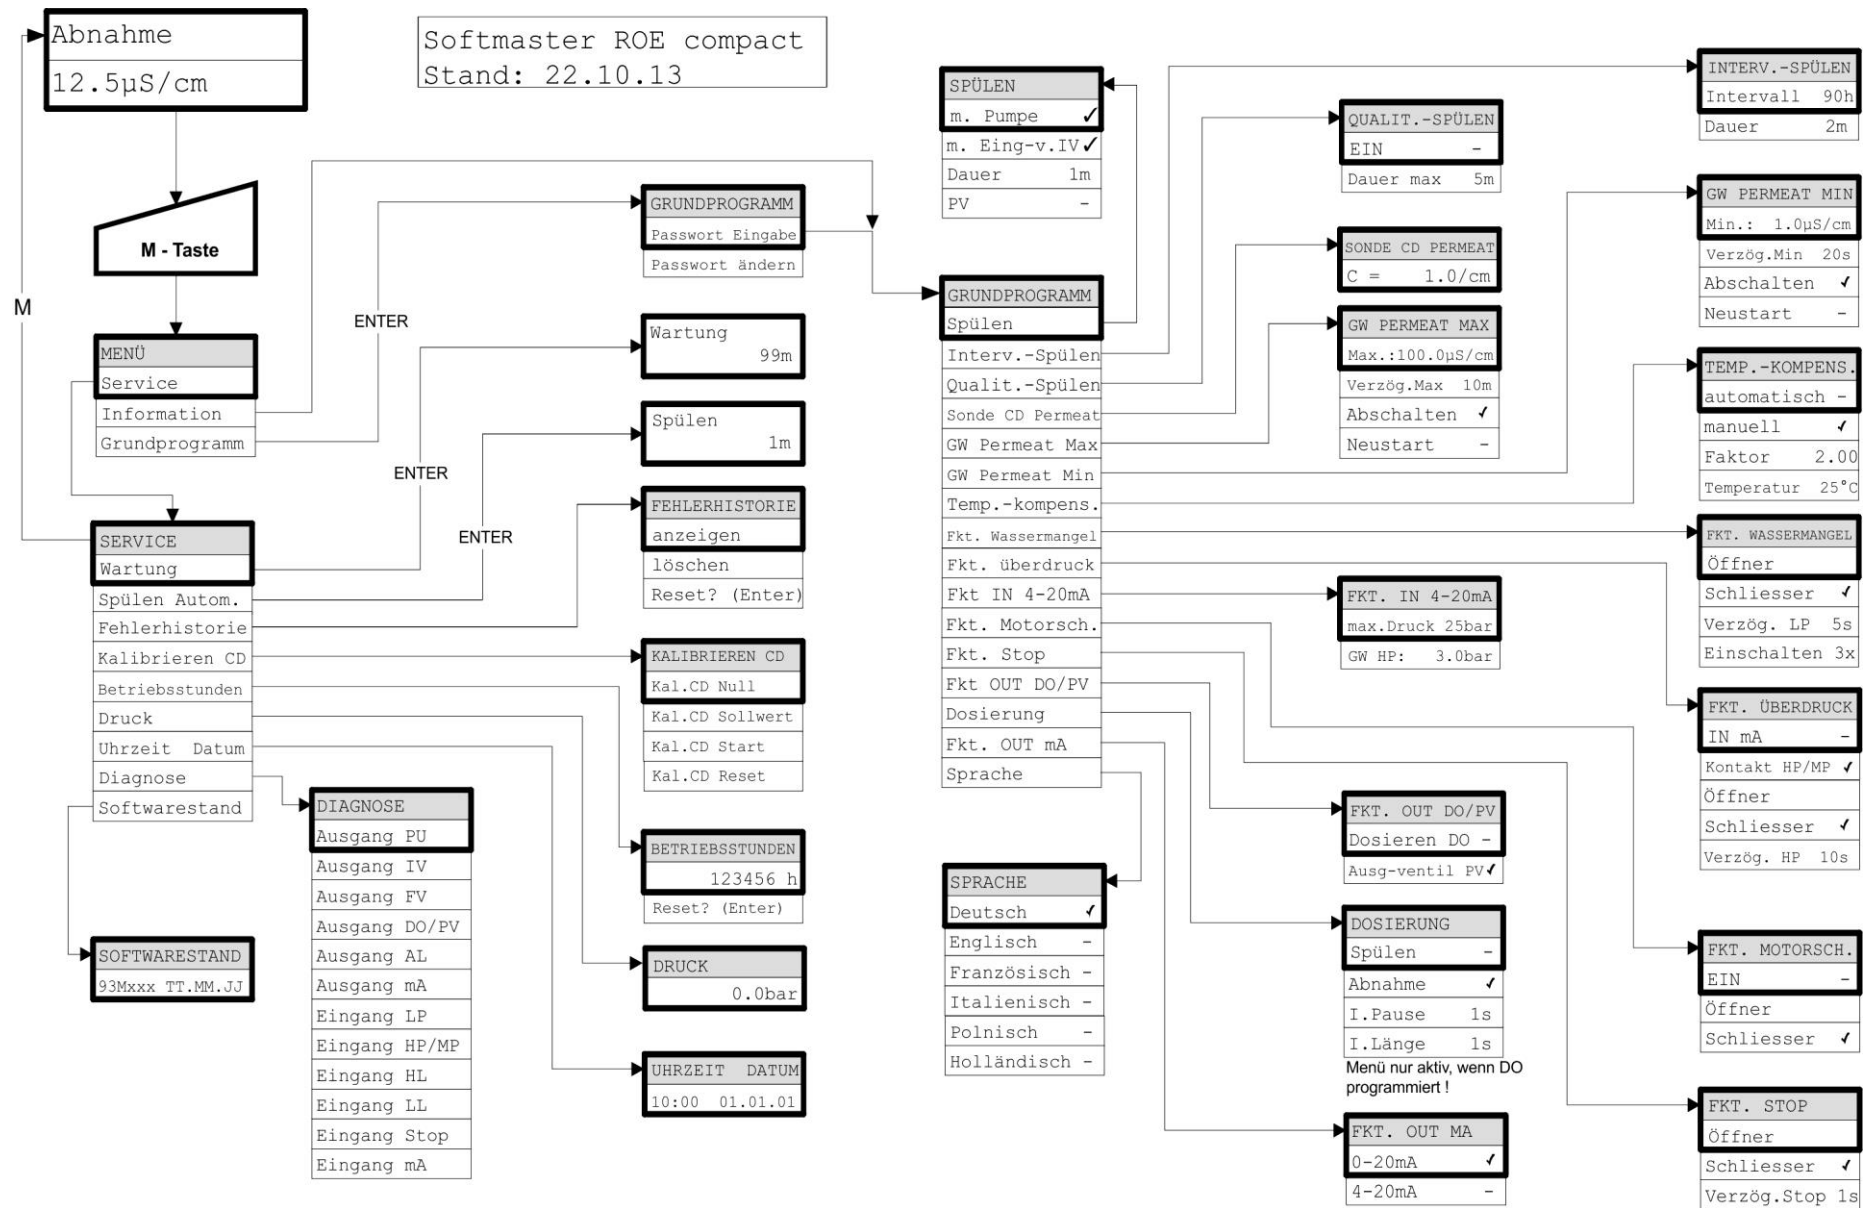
Abnahme
12.5µS/cm

Softmaster ROE compact
Stand: 22.10.13

M - Taste

M

MENÜ
Service
Information
Grundprogramm

ENTER

SERVICE
Wartung
Spülen Autom.
Fehlerhistorie
Kalibrieren CD
Betriebsstunden
Druck
Uhrzeit Datum
Diagnose
Softwarestand

SOFTWARESTAND
93Mxxx TT.MM.JJ

DIAGNOSE
Ausgang PU
Ausgang IV
Ausgang FV
Ausgang DO/PV
Ausgang AL
Ausgang mA
Eingang LP
Eingang HP/MP
Eingang HL
Eingang LL
Eingang Stop
Eingang mA

ENTER

ENTER

GRUNDPROGRAMM
Passwort Eingabe
Passwort ändern

Wartung
99m

Spülen
1m

FEHLERHISTORIE
anzeigen
löschen
Reset? (Enter)

KALIBRIEREN CD
Kal.CD Null
Kal.CD Sollwert
Kal.CD Start
Kal.CD Reset

BETRIEBSSTUNDEN
123456 h
Reset? (Enter)

DRUCK
0.0bar

UHRZEIT DATUM
10:00 01.01.01

SPÜLEN
m. Pumpe ✓
m. Eing-v.IV ✓
Dauer 1m
PV -

GRUNDPROGRAMM
Spülen
Interv.-Spülen
Qualit.-Spülen
Sonde CD Permeat
GW Permeat Max
GW Permeat Min
Temp.-kompens.
Fkt. Wassermangel
Fkt. überdruck
Fkt IN 4-20mA
Fkt. Motorsch.
Fkt. Stop
Fkt OUT DO/PV
Dosierung
Fkt. OUT mA
Sprache

SPRACHE
Deutsch ✓
Englisch -
Französisch -
Italienisch -
Polnisch -
Holländisch -

QUALIT.-SPÜLEN
EIN -
Dauer max 5m

SONDE CD PERMEAT
C = 1.0/cm

GW PERMEAT MAX
Max.:100.0µS/cm
Verzög.Max 10m
Abschalten ✓
Neustart -

FKT. IN 4-20mA
max.Druck 25bar
GW HP: 3.0bar

FKT. OUT DO/PV
Dosieren DO -
Ausg-ventil PV ✓

DOSIERUNG
Spülen -
Abnahme ✓
I.Pause 1s
I.Länge 1s
Menü nur aktiv, wenn DO programmiert !

FKT. OUT MA
0-20mA ✓
4-20mA -

INTERV.-SPÜLEN
Intervall 90h
Dauer 2m

GW PERMEAT MIN
Min.: 1.0µS/cm
Verzög.Min 20s
Abschalten ✓
Neustart -

TEMP.-KOMPENS.
automatisch -
manuell ✓
Faktor 2.00
Temperatur 25°C

FKT. WASSERMANGEL
Öffner
Schliesser ✓
Verzög. LP 5s
Einschalten 3x

FKT. ÜBERDRUCK
IN mA -
Kontakt HP/MP ✓
Öffner
Schliesser ✓
Verzög. HP 10s

FKT. MOTORSCH.
EIN -
Öffner
Schliesser ✓

FKT. STOP
Öffner
Schliesser ✓
Verzög.Stop 1s